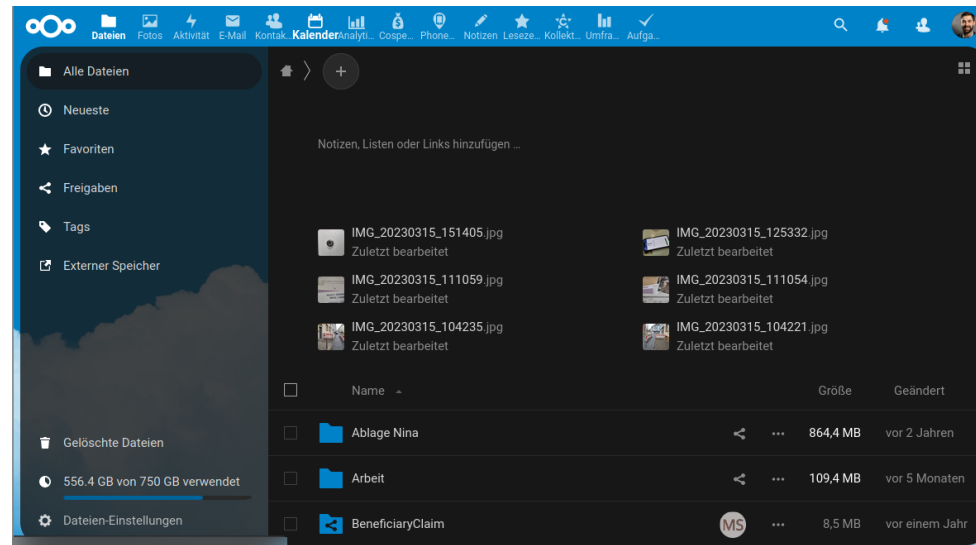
Dateien Fotos Aktivität E-Mail Kontak... Kalender Analyti... Cospe... Phone... Notizen Leseze... Kollekt... Umfra... Aufga...

Alle Dateien
Neueste
Favoriten
Freigaben
Tags
Externer Speicher

Gelöschte Dateien
556.4 GB von 750 GB verwendet
Dateien-Einstellungen

+

Notizen, Listen oder Links hinzufügen ...

IMG_20230315_151405.jpg
Zuletzt bearbeitet
IMG_20230315_125332.jpg
Zuletzt bearbeitet
IMG_20230315_111059.jpg
Zuletzt bearbeitet
IMG_20230315_111054.jpg
Zuletzt bearbeitet
IMG_20230315_104235.jpg
Zuletzt bearbeitet
IMG_20230315_104221.jpg
Zuletzt bearbeitet

| | Name | | | Größe | Geändert |
|---|---|---|---|---|---|
| | Ablage Nina | | ... | 864,4 MB | vor 2 Jahren |
| | Arbeit | | ... | 109,4 MB | vor 5 Monaten |
| | BeneficiaryClaim | MS | ... | 8,5 MB | vor einem Jahr |